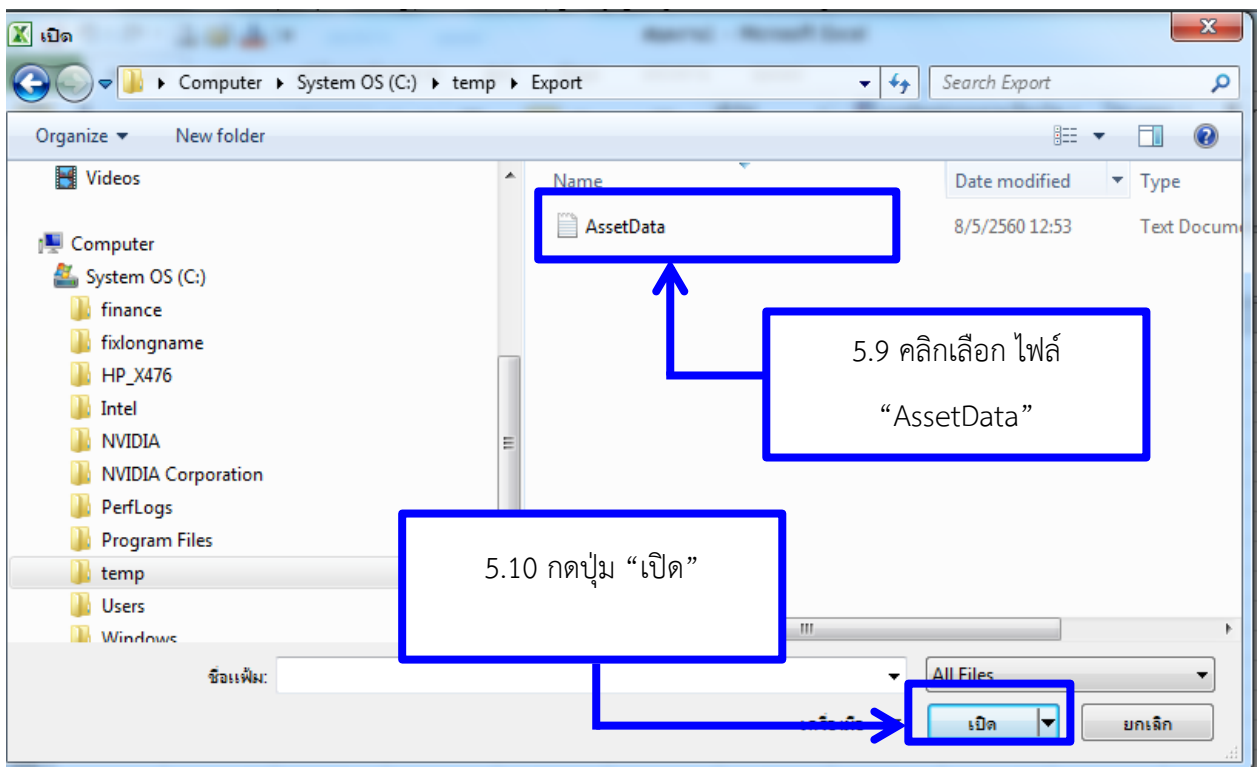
เปิด

Computer ▸ System OS (C:) ▸ temp ▸ Export

Search Export

Organize ▾ New folder

Videos

Computer

System OS (C:)

finance

fixlongname

HP_X476

Intel

NVIDIA

NVIDIA Corporation

PerfLogs

Program Files

temp

Users

Windows

Name

Date modified

Type

AssetData

8/5/2560 12:53

Text Docume

5.9 คลิกเลือก ไฟล์ “AssetData”

5.10 กดปุ่ม “เปิด”

ชื่อแฟ้ม:

All Files

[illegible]

เปิด

ยกเลิก